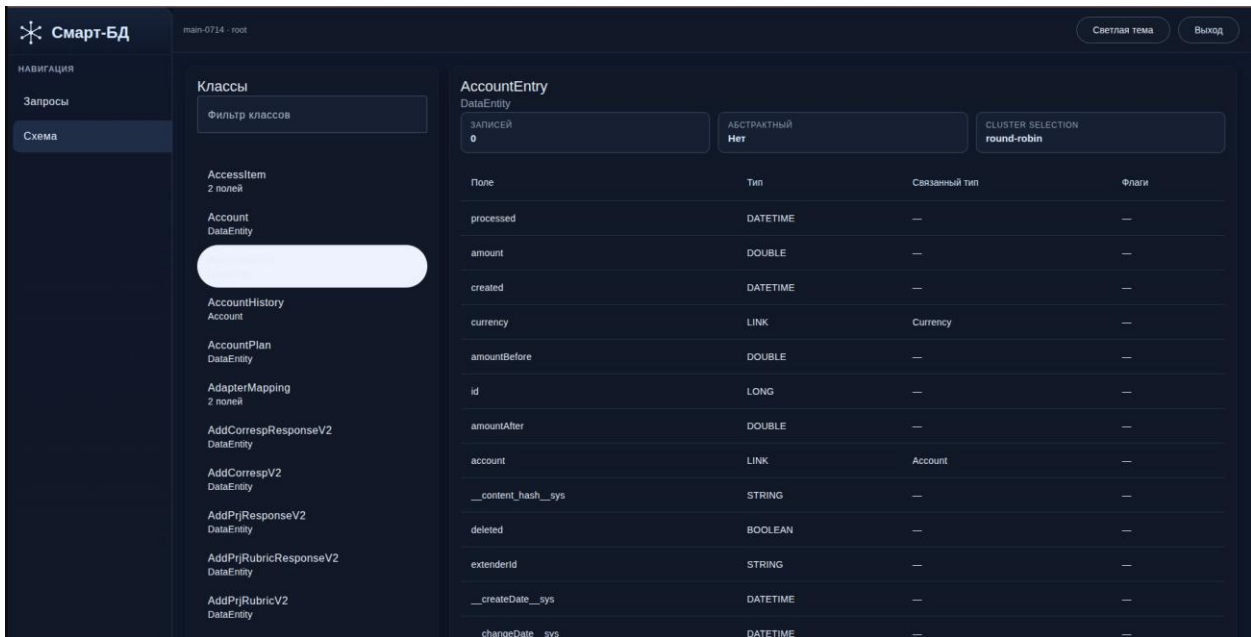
Смарт-БД

main-0714 · root

Светлая тема
Выход

НАВИГАЦИЯ
Запросы
Схема

Классы
Фильтр классов

AccessItem
2 полей
Account
DataEntity
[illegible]
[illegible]
AccountHistory
Account
AccountPlan
DataEntity
AdapterMapping
2 полей
AddCorrespResponseV2
DataEntity
AddCorrespV2
DataEntity
AddPrjResponseV2
DataEntity
AddPrjRubricResponseV2
DataEntity
AddPrjRubricV2
DataEntity

AccountEntry
DataEntity

ЗАПИСЕЙ
0
АБСТРАКТНЫЙ
Нет
CLUSTER SELECTION
round-robin

| Поле | Тип | Связанный тип | Флаги |
|---|---|---|---|
| processed | DATETIME | — | — |
| amount | DOUBLE | — | — |
| created | DATETIME | — | — |
| currency | LINK | Currency | — |
| amountBefore | DOUBLE | — | — |
| id | LONG | — | — |
| amountAfter | DOUBLE | — | — |
| account | LINK | Account | — |
| __content_hash__sys | STRING | — | — |
| deleted | BOOLEAN | — | — |
| extenderId | STRING | — | — |
| __createDate__sys | DATETIME | — | — |
| __changeDate__sys | DATETIME | — | — |